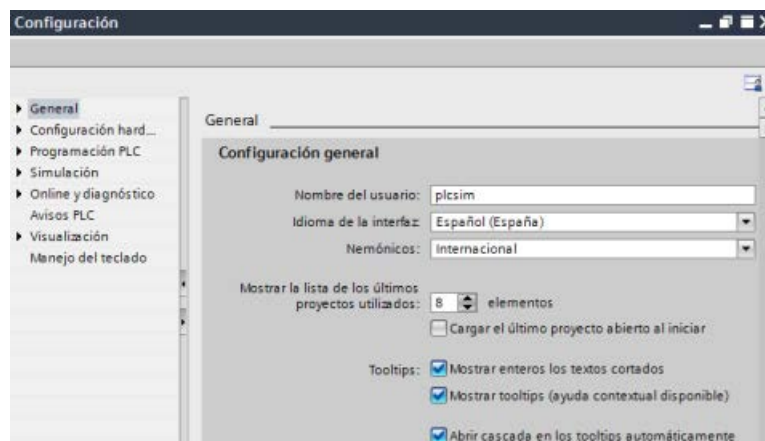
Configuración

General
Configuración hard...
Programación PLC
Simulación
Online y diagnóstico
Avisos PLC
Visualización
Manejo del teclado

General

Configuración general

Nombre del usuario: plcsim
Idioma de la interfaz: Español (España)
Nemónicos: Internacional

Mostrar la lista de los últimos proyectos utilizados: 8 elementos
Cargar el último proyecto abierto al iniciar

Tooltips: Mostrar enteros los textos cortados
Mostrar tooltips (ayuda contextual disponible)

Abrir cascada en los tooltips automáticamente